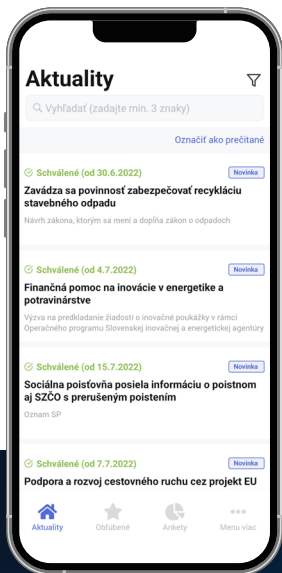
Aktuality

Vyhľadať (zadajte min. 3 znaky)

Označiť ako prečítané

Schválené (od 30.6.2022) Novinka

Zavádza sa povinnosť zabezpečovať recykláciu stavebného odpadu

Návrh zákona, ktorým sa mení a dopĺňa zákon o odpadoch

Schválené (od 4.7.2022) Novinka

Finančná pomoc na inovácie v energetike a potravinárstve

Výzva na predkladanie žiadostí o inovačné poukážky v rámci Operačného programu Slovenskej inovačnej a energetickej agentúry

Schválené (od 15.7.2022) Novinka

Sociálna poisťovňa posiela informáciu o poistnom aj SZČO s prerušeným poistením

Oznam SP

Schválené (od 7.7.2022) Novinka

Podpora a rozvoj cestovného ruchu cez projekt EU

Aktuality Obľúbené Ankety Menu viac